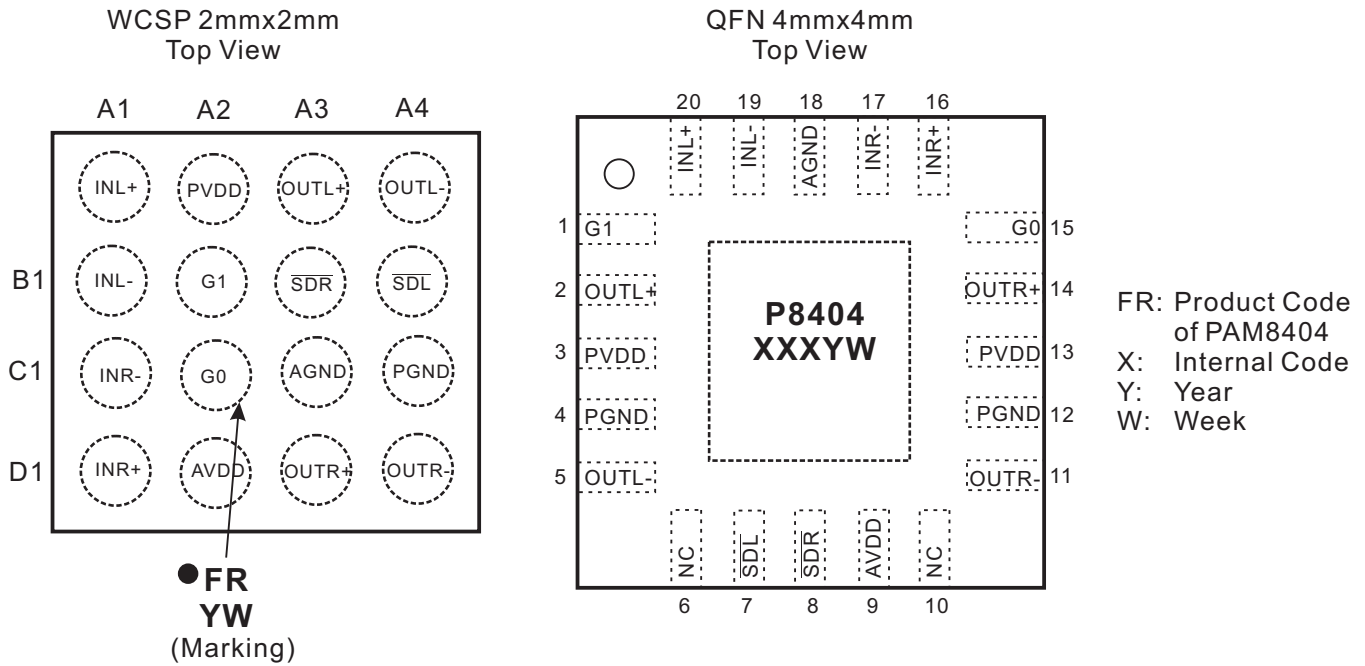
WCSP 2mmx2mm
Top View

A1 A2 A3 A4

INL+ PVDD OUTL+ OUTL-

B1 INL- G1 $\overline{SDR}$ $\overline{SDL}$

C1 INR- G0 AGND PGND

D1 INR+ AVDD OUTR+ OUTR-

FR
YW
(Marking)

QFN 4mmx4mm
Top View

20 19 18 17 16

INL+ INL- AGND INR- INR+

1 G1
2 OUTL+
3 PVDD
4 PGND
5 OUTL-

P8404
XXXYW

G0 15
OUTR+ 14
PVDD 13
PGND 12
OUTR- 11

NC $\overline{SDL}$ $\overline{SDR}$ AVDD NC

6 7 8 9 10

FR: Product Code of PAM8404
X: Internal Code
Y: Year
W: Week